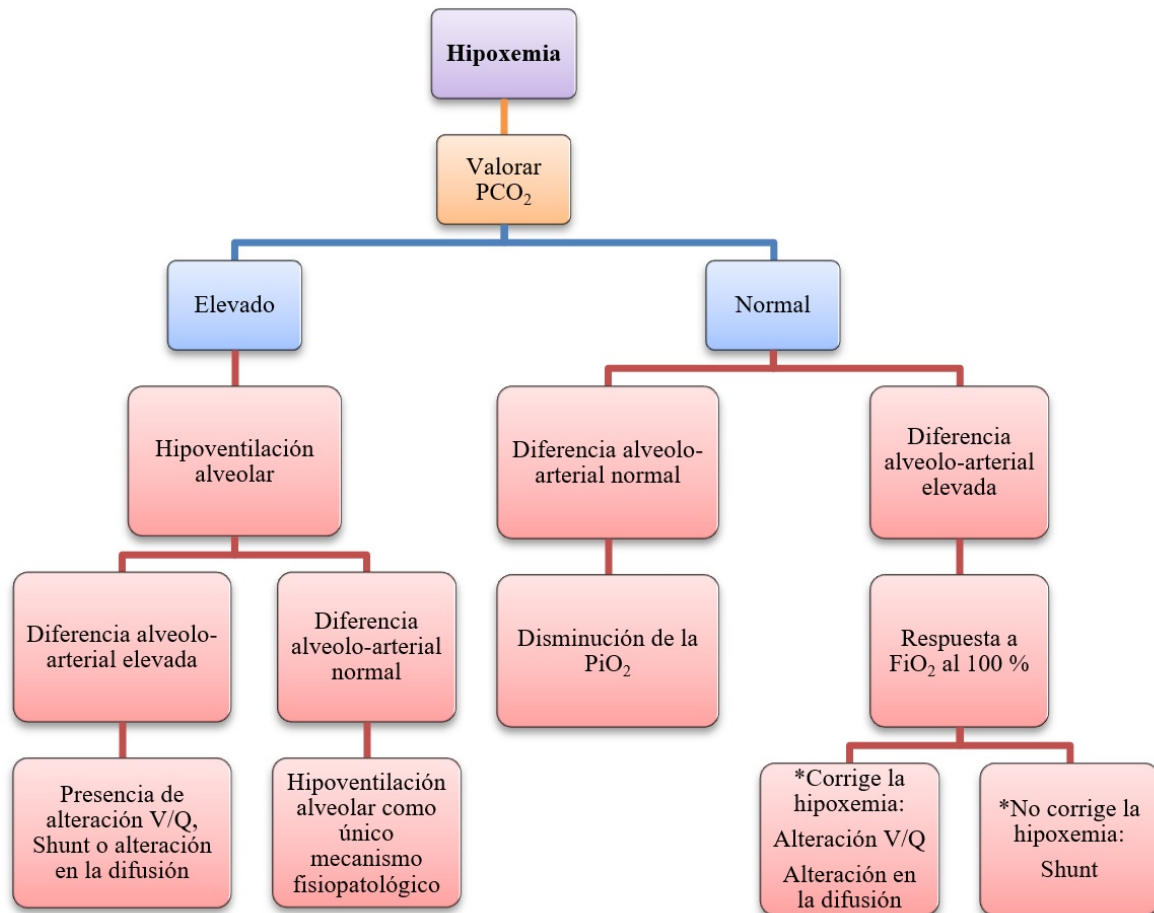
Hipoxemia

Valorar $PCO_2$

Elevado

Normal

Hipoventilación alveolar

Diferencia alveolo-arterial elevada

Presencia de alteración V/Q, Shunt o alteración en la difusión

Diferencia alveolo-arterial normal

Hipoventilación alveolar como único mecanismo fisiopatológico

Diferencia alveolo-arterial normal

Disminución de la $PiO_2$

Diferencia alveolo-arterial elevada

Respuesta a $FiO_2$ al 100 %

*Corrige la hipoxemia:

Alteración V/Q

Alteración en la difusión

*No corrige la hipoxemia:

Shunt